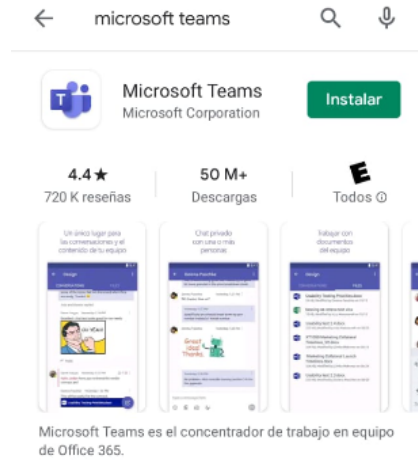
microsoft teams

Microsoft Teams
Microsoft Corporation
Instalar

4.4 ★
720 K reseñas

50 M+
Descargas

E
Todos ⓘ

Un único lugar para las conversaciones y el contenido de tu equipo

Chat privado con uno o más personas

Trabajar con documentos del equipo

Microsoft Teams es el concentrador de trabajo en equipo de Office 365.